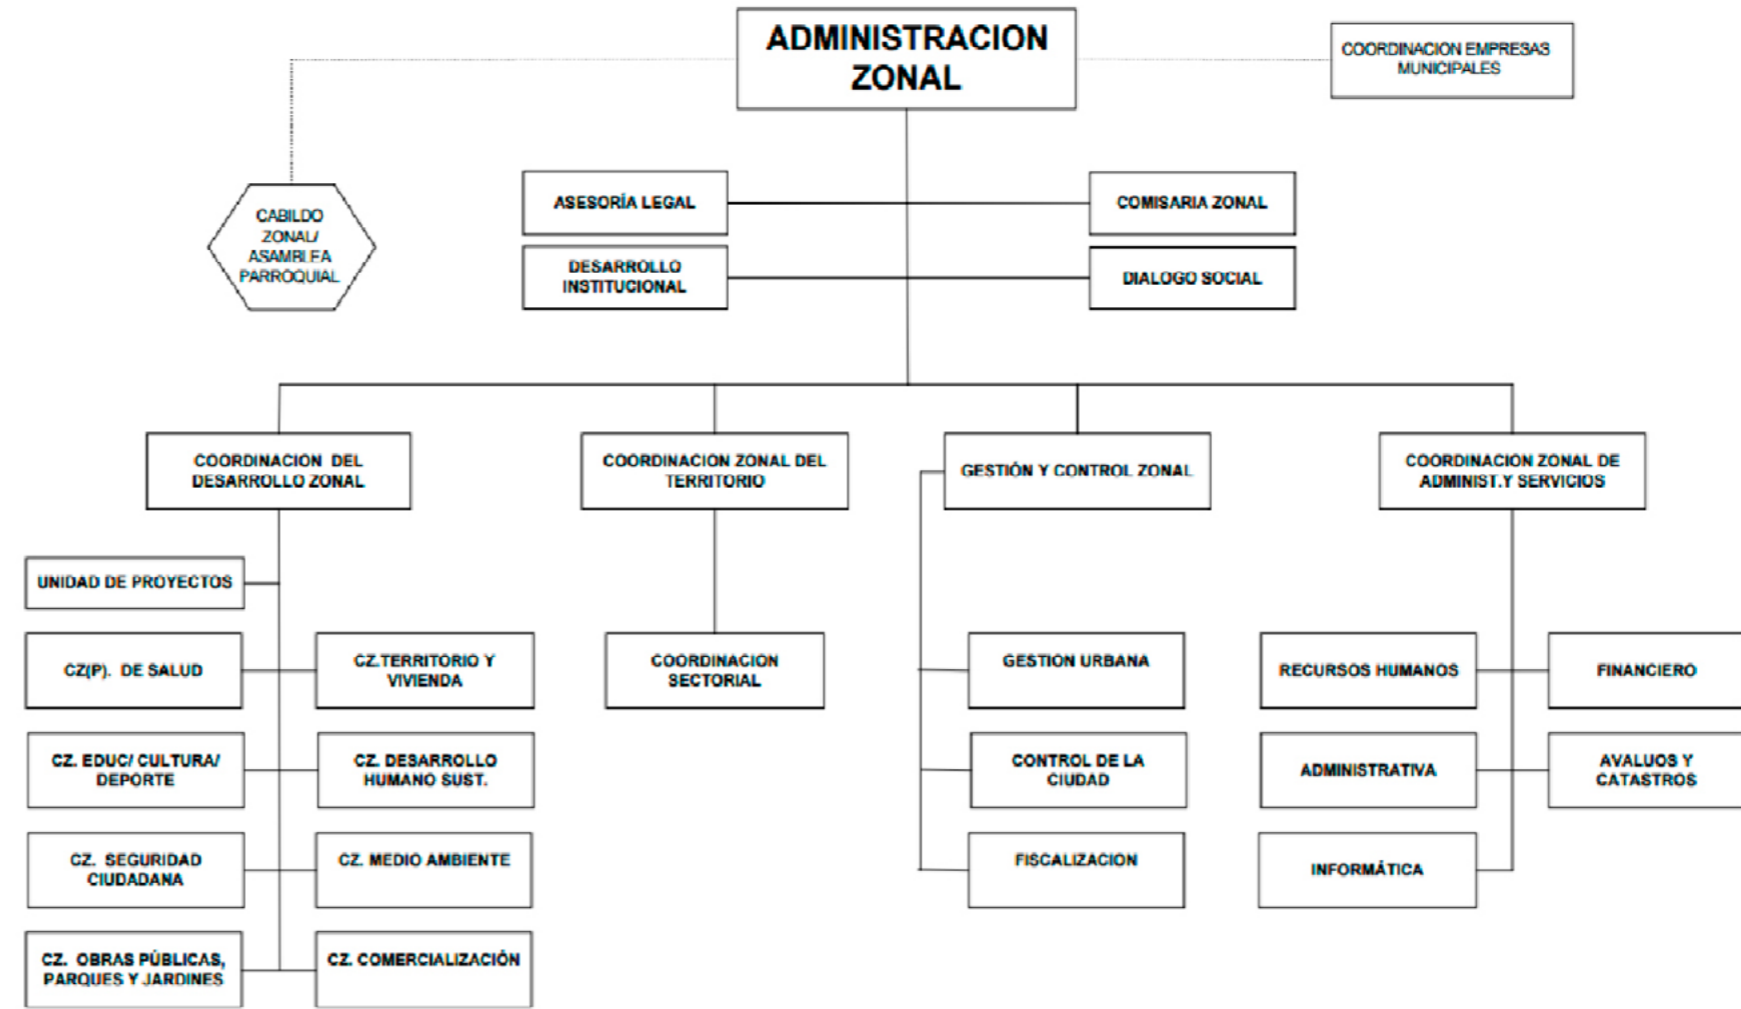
ADMINISTRACION ZONAL

COORDINACION EMPRESAS MUNICIPALES

CABILDO ZONAL/ ASAMBLEA PARROQUIAL

ASESORÍA LEGAL

COMISARIA ZONAL

DESARROLLO INSTITUCIONAL

DIALOGO SOCIAL

COORDINACION DEL DESARROLLO ZONAL

COORDINACION ZONAL DEL TERRITORIO

GESTIÓN Y CONTROL ZONAL

COORDINACION ZONAL DE ADMINIST.Y SERVICIOS

UNIDAD DE PROYECTOS

CZ(P). DE SALUD

CZ.TERRITORIO Y VIVIENDA

CZ. EDUC/ CULTURA/ DEPORTE

CZ. DESARROLLO HUMANO SUST.

CZ. SEGURIDAD CIUDADANA

CZ. MEDIO AMBIENTE

CZ. OBRAS PÚBLICAS, PARQUES Y JARDINES

CZ. COMERCIALIZACIÓN

COORDINACION SECTORIAL

GESTION URBANA

CONTROL DE LA CIUDAD

FISCALIZACION

RECURSOS HUMANOS

FINANCIERO

ADMINISTRATIVA

AVALUOS Y CATASTROS

INFORMÁTICA